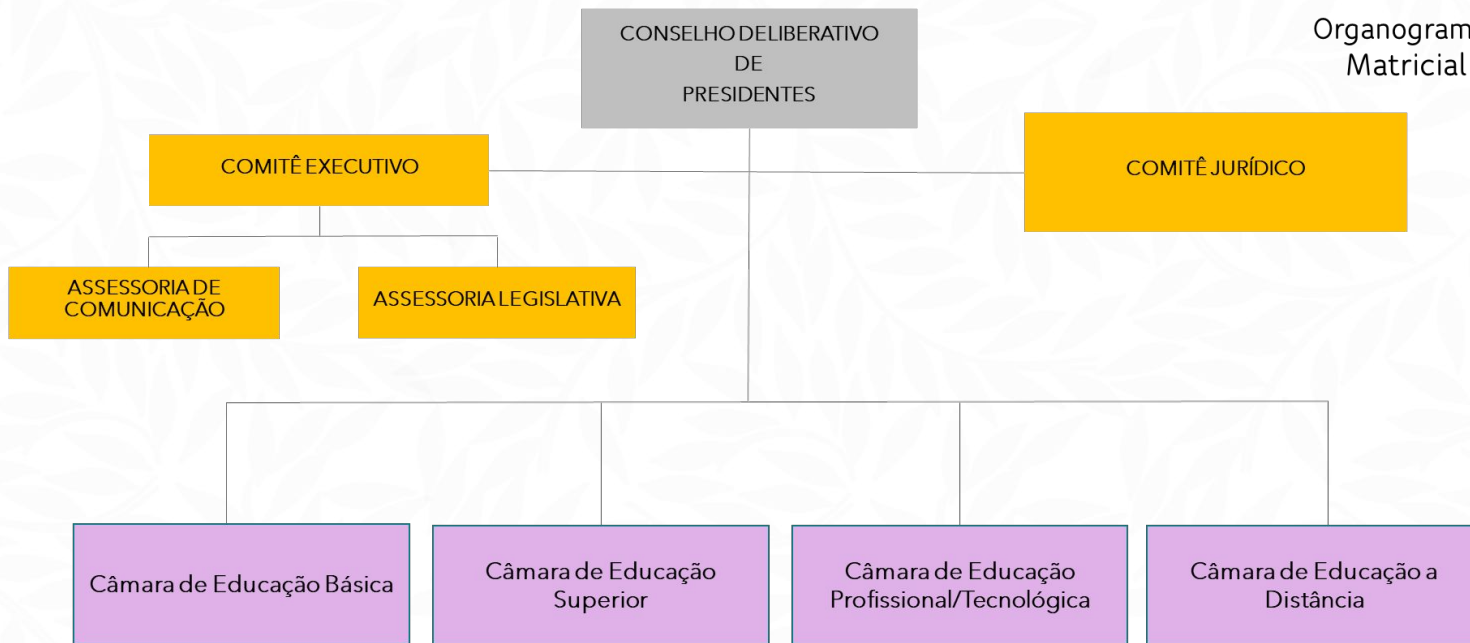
Organogram
Matricial

CONSELHO DELIBERATIVO
DE
PRESIDENTES

COMITÊ EXECUTIVO

COMITÊ JURÍDICO

ASSESSORIA DE COMUNICAÇÃO

ASSESSORIA LEGISLATIVA

Câmara de Educação Básica

Câmara de Educação Superior

Câmara de Educação Profissional/Tecnológica

Câmara de Educação a Distância